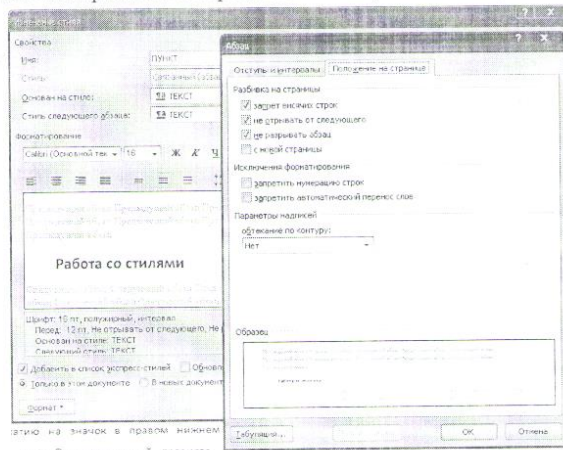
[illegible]

Свойства

Имя: ПУНКТ

Стиль: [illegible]

Основан на стиле: ¶а ТЕКСТ

Стиль следующего абзаца: ¶а ТЕКСТ

Форматирование

Calibri (Основной тек 16 Ж К Ч

Работа со стилями

Шрифт: 16 пт, полужирный, интервал
Перед: 12 пт, Не отрывать от следующего, Не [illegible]
Основан на стиле: ТЕКСТ
Следующий стиль: ТЕКСТ

Добавить в список экспресс-стилей Обнов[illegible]

Только в этом документе В новых документ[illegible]

Формат

Абзац

Отступы и интервалы Положение на странице

Разбивка на страницы

запрет висячих строк

не отрывать от следующего

не разрывать абзац

с новой страницы

Исключения форматирования

запретить нумерацию строк

запретить автоматический перенос слов

Параметры надписей

обтекание по контуру:

Нет

Образец

Табуляция... ОК Отмена

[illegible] на значок в правом нижнем